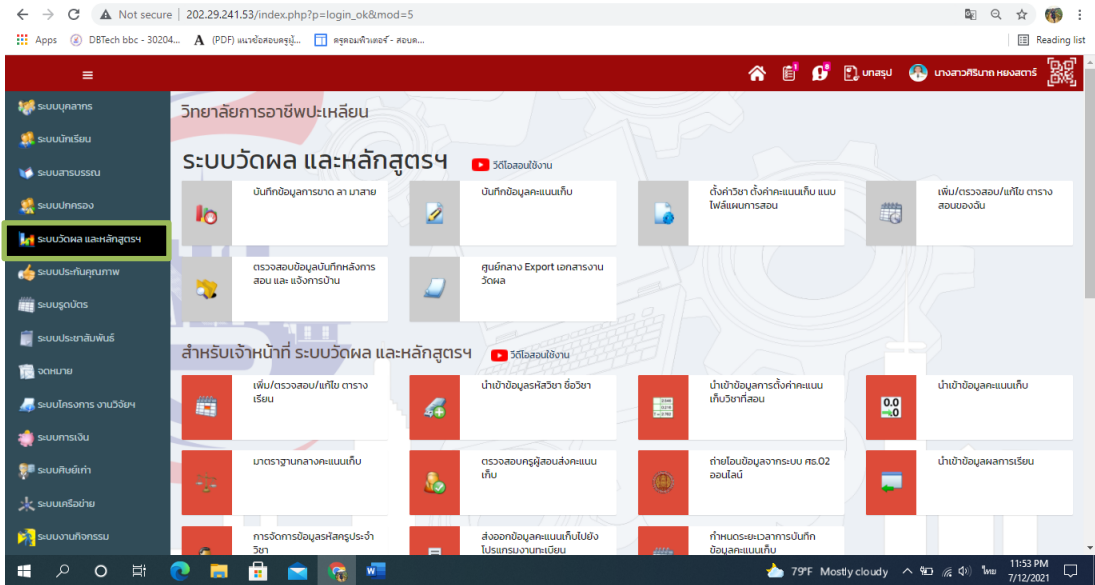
Not secure | 202.29.241.53/index.php?p=login_ok&mod=5

Apps DBTech bbc - 30204... (PDF) แนวข้อสอบครูผู้... ครูคอมพิวเตอร์ - สอบค... Reading list

บทสรุป นางสาวศิริมาภ หยงสตาร์

ระบบบุคลากร
ระบบนักเรียน
ระบบสารบรรณ
ระบบปกครอง
ระบบวัดผล และหลักสูตรฯ
ระบบประกันคุณภาพ
ระบบรูดบัตร
ระบบประชาสัมพันธ์
จดหมาย
ระบบโครงการ งานวิจัยฯ
ระบบการเงิน
ระบบศิษย์เก่า
ระบบเครือข่าย
ระบบงานกิจกรรม

วิทยาลัยการอาชีพปะเหลียน

ระบบวัดผล และหลักสูตรฯ วีดีโอสอนใช้งาน

บันทึกข้อมูลการขาด ลา มาสาย
บันทึกข้อมูลคะแนนเก็บ
ตั้งค่าวิชา ตั้งค่าคะแนนเก็บ แนบไฟล์แผนการสอน
เพิ่ม/ตรวจสอบ/แก้ไข ตารางสอนของฉัน
ตรวจสอบข้อมูลบันทึกหลังการสอน และ แจ้งการบ้าน
ศูนย์กลาง Export เอกสารงานวัดผล

สำหรับเจ้าหน้าที่ ระบบวัดผล และหลักสูตรฯ วีดีโอสอนใช้งาน

เพิ่ม/ตรวจสอบ/แก้ไข ตารางเรียน
นำเข้าข้อมูลรหัสวิชา ชื่อวิชา
นำเข้าข้อมูลการตั้งค่าคะแนนเก็บวิชาที่สอน
นำเข้าข้อมูลคะแนนเก็บ
มาตรฐานกลางคะแนนเก็บ
ตรวจสอบครูผู้สอนส่งคะแนนเก็บ
ถ่ายโอนข้อมูลจากระบบ ศธ.02 ออนไลน์
นำเข้าข้อมูลผลการเรียน
การจัดการข้อมูลรหัสครูประจำวิชา
ส่งออกข้อมูลคะแนนเก็บไปยังโปรแกรมงานทะเบียน
กำหนดระยะเวลาการบันทึกข้อมูลคะแนนเก็บ

79°F Mostly cloudy ไทย 11:53 PM 7/12/2021